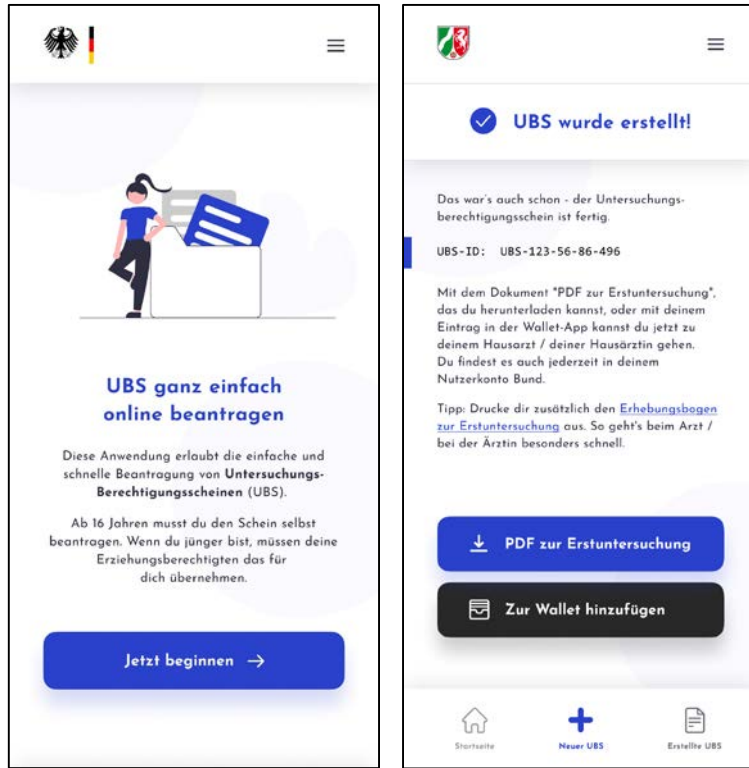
UBS ganz einfach online beantragen

Diese Anwendung erlaubt die einfache und schnelle Beantragung von Untersuchungs-Berechtigungsscheinen (UBS).

Ab 16 Jahren musst du den Schein selbst beantragen. Wenn du jünger bist, müssen deine Erziehungsberechtigten das für dich übernehmen.

Jetzt beginnen →

UBS wurde erstellt!

Das war's auch schon - der Untersuchungsberechtigungsschein ist fertig.

UBS-ID: UBS-123-56-86-496

Mit dem Dokument "PDF zur Erstuntersuchung", das du herunterladen kannst, oder mit deinem Eintrag in der Wallet-App kannst du jetzt zu deinem Hausarzt / deiner Hausärztin gehen. Du findest es auch jederzeit in deinem Nutzerkonto Bund.

Tipp: Drucke dir zusätzlich den Erhebungsbogen zur Erstuntersuchung aus. So geht's beim Arzt / bei der Ärztin besonders schnell.

PDF zur Erstuntersuchung

Zur Wallet hinzufügen

Startseite

Neuer UBS

Erstellte UBS